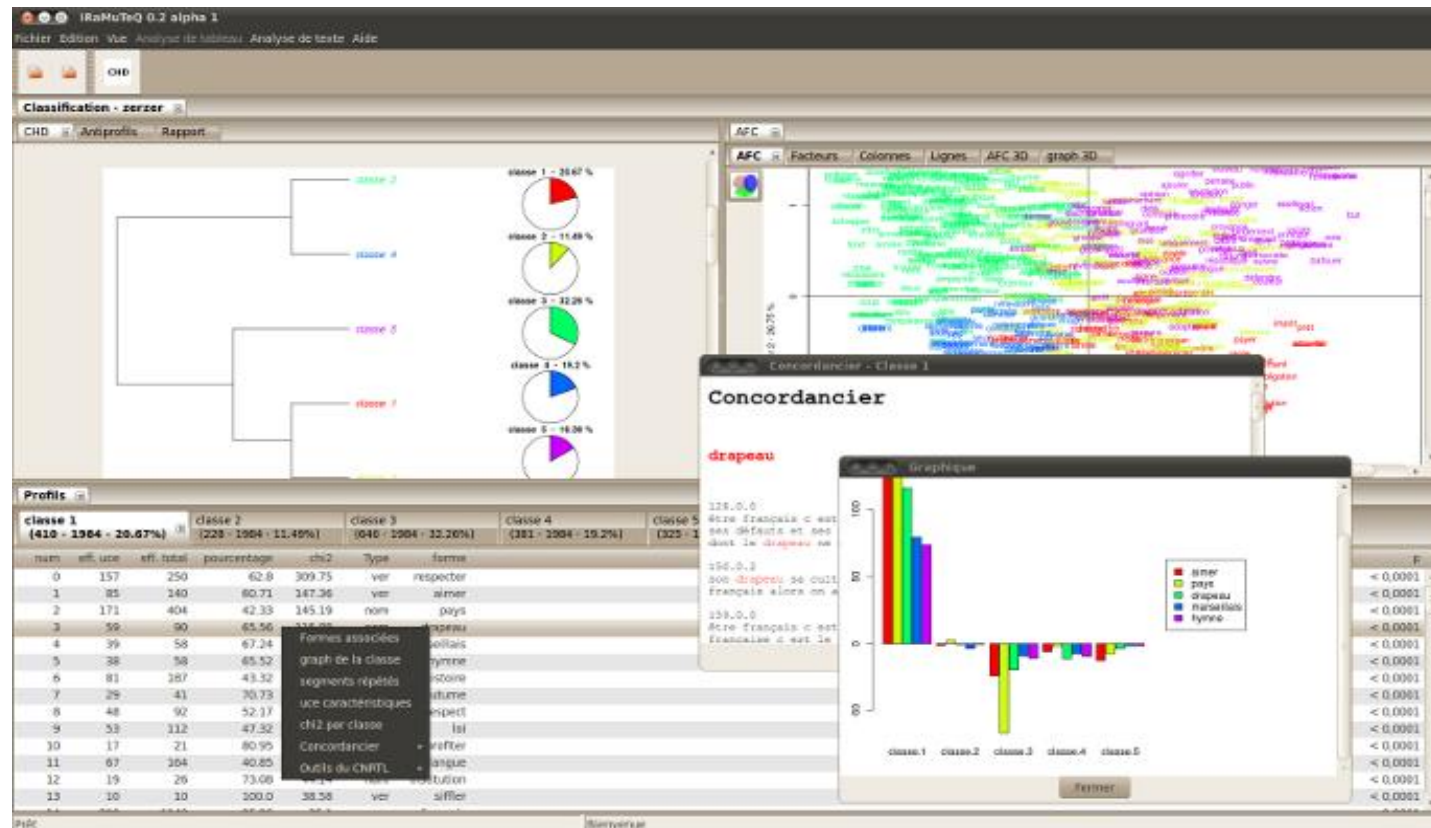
IRaMuTeQ 0.2 alpha 1

Fichier Edition Vue Analyse de tableau Analyse de texte Aide

CHD

Classification - zerzer

CHD Antiprofils Rapport

classe 2

classe 4

classe 5

classe 1

classe 1 - 20.67 %

classe 2 - 11.49 %

classe 3 - 32.26 %

classe 4 - 19.2 %

classe 5 - 16.38 %

AFC

AFC Facteurs Colonnes Lignes AFC 3D graph 3D

Concordancier - Classe 1

Concordancier

drapeau

128.0.0
être français c est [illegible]
ses défauts et ses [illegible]
dont le drapeau ne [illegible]

150.0.2
son drapeau se cult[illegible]
français alors on a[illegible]

159.0.0
être français c est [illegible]
française c est le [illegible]

Graphique

aimer
pays
drapeau
marseillais
hymne

100
50
0
-50

classe.1 classe.2 classe.3 classe.4 classe.5

Fermer

Profils

classe 1 (410 - 1984 - 20.67%)
classe 2 (228 - 1984 - 11.49%)
classe 3 (640 - 1984 - 32.26%)
classe 4 (381 - 1984 - 19.2%)
classe 5 (325 - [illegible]

| num | eff. uce | eff. total | pourcentage | chi2 | Type | forme | p |
|---|---|---|---|---|---|---|---|
| 0 | 157 | 250 | 62.8 | 309.75 | ver | respecter | < 0,0001 |
| 1 | 85 | 140 | 60.71 | 147.36 | ver | aimer | < 0,0001 |
| 2 | 171 | 404 | 42.33 | 145.19 | nom | pays | < 0,0001 |
| 3 | 59 | 90 | 65.56 | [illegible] | nom | drapeau | < 0,0001 |
| 4 | 39 | 58 | 67.24 | | | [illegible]eillais | < 0,0001 |
| 5 | 38 | 58 | 65.52 | | | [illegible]ymne | < 0,0001 |
| 6 | 81 | 187 | 43.32 | | | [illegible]istoire | < 0,0001 |
| 7 | 29 | 41 | 70.73 | | | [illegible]utume | < 0,0001 |
| 8 | 48 | 92 | 52.17 | | | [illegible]espect | < 0,0001 |
| 9 | 53 | 112 | 47.32 | | | loi | < 0,0001 |
| 10 | 17 | 21 | 80.95 | | | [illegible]rofiter | < 0,0001 |
| 11 | 67 | 164 | 40.85 | | | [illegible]angue | < 0,0001 |
| 12 | 19 | 26 | 73.08 | | | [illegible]stitution | < 0,0001 |
| 13 | 10 | 10 | 100.0 | 38.58 | ver | siffler | < 0,0001 |

Formes associées
graph de la classe
segments répétés
uce caractéristiques
chi2 par classe
Concordancier
Outils du CNRTL

Prêt
Bienvenue